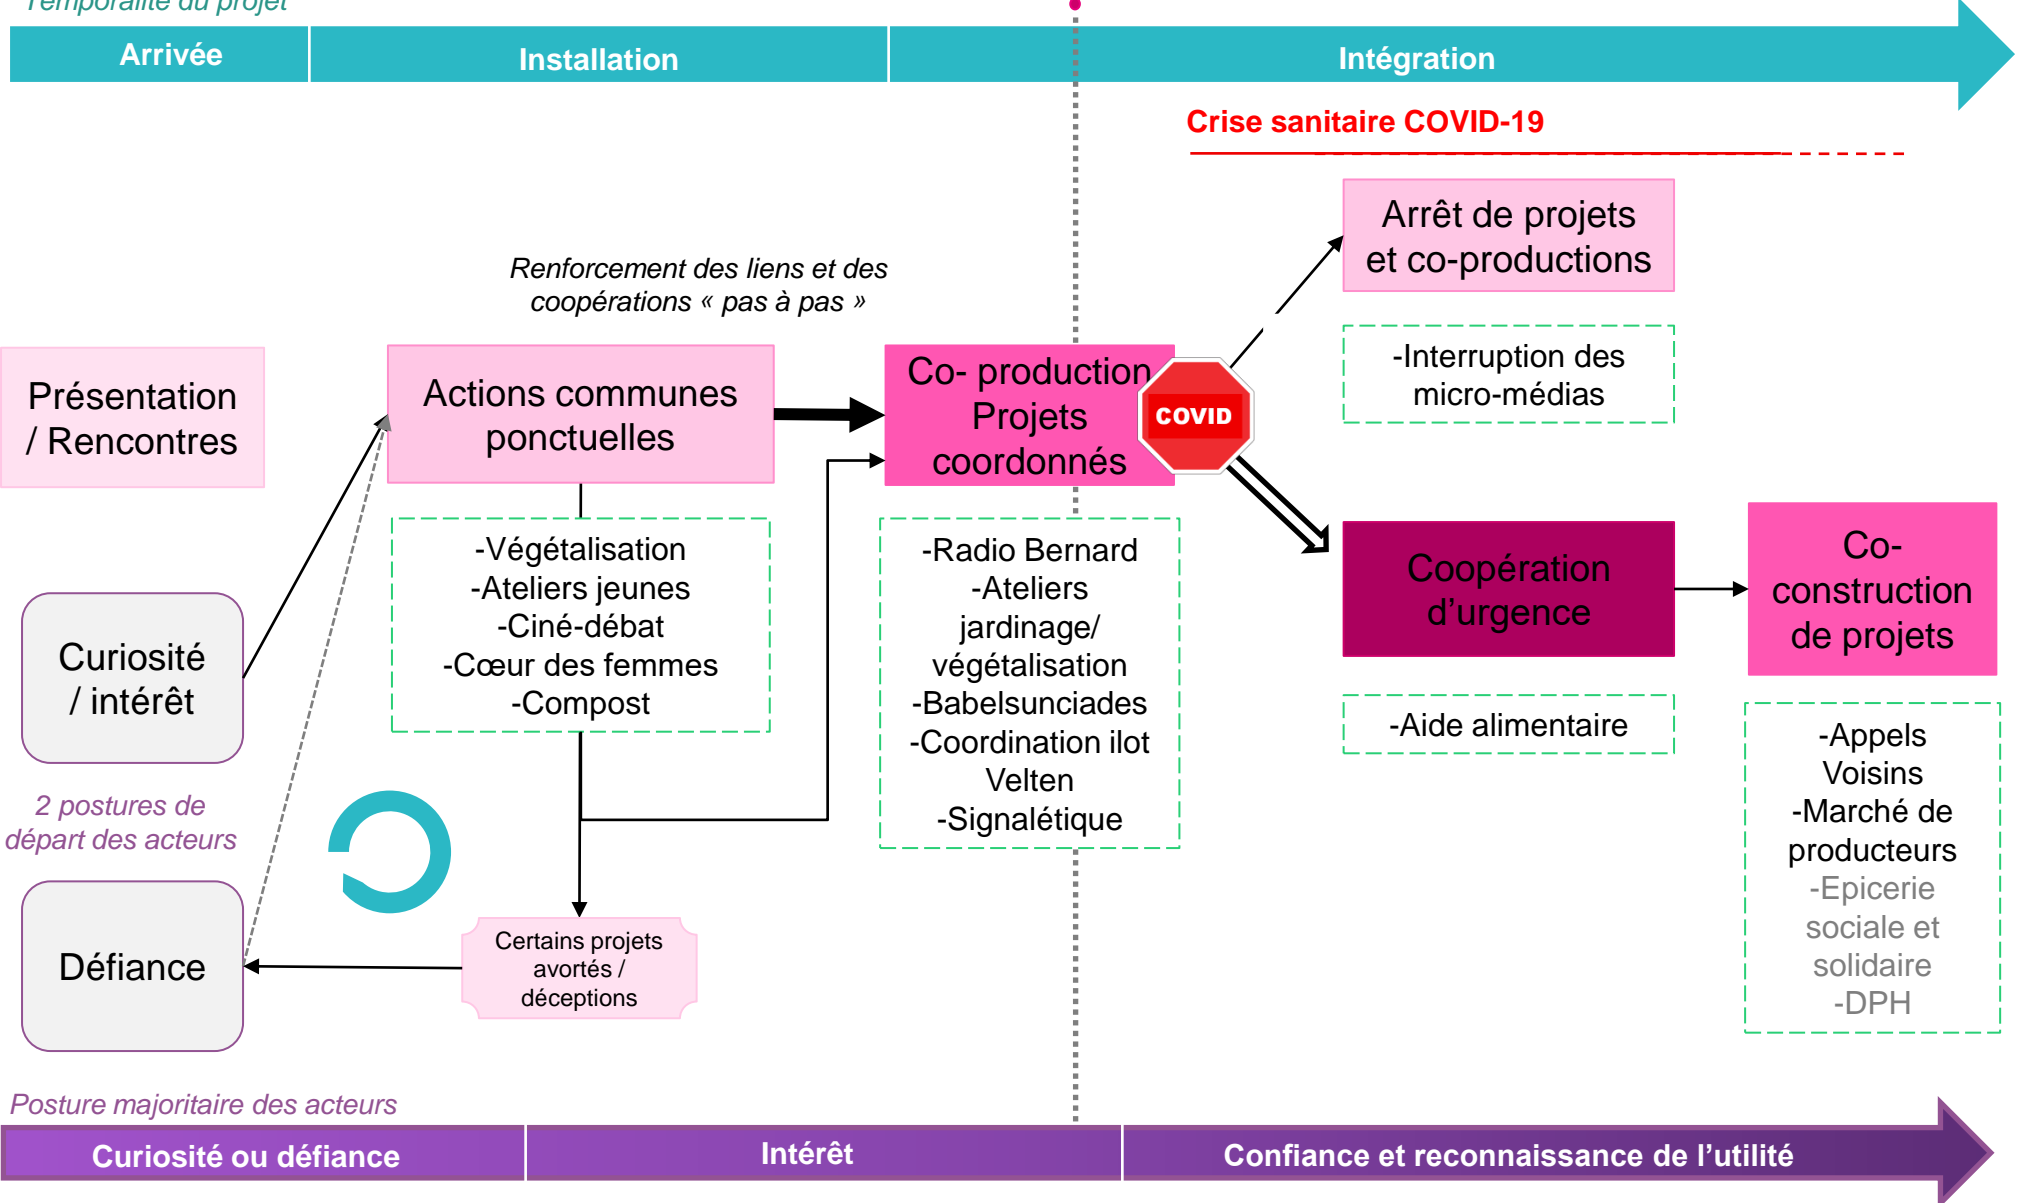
Temporalité du projet

Arrivée

Installation

Intégration

Crise sanitaire COVID-19

Renforcement des liens et des coopérations « pas à pas »

Présentation / Rencontres

Actions communes ponctuelles

Co- production Projets coordonnés

COVID

Arrêt de projets et co-productions

-Interruption des micro-médias

-Végétalisation
-Ateliers jeunes
-Ciné-débat
-Cœur des femmes
-Compost

-Radio Bernard
-Ateliers jardinage/ végétalisation
-Babelsunciades
-Coordination ilot Velten
-Signalétique

Coopération d'urgence

Co-construction de projets

-Aide alimentaire

-Appels Voisins
-Marché de producteurs
-Epicerie sociale et solidaire
-DPH

Curiosité / intérêt

2 postures de départ des acteurs

Défiance

Certains projets avortés / déceptions

Posture majoritaire des acteurs

Curiosité ou défiance

Intérêt

Confiance et reconnaissance de l'utilité